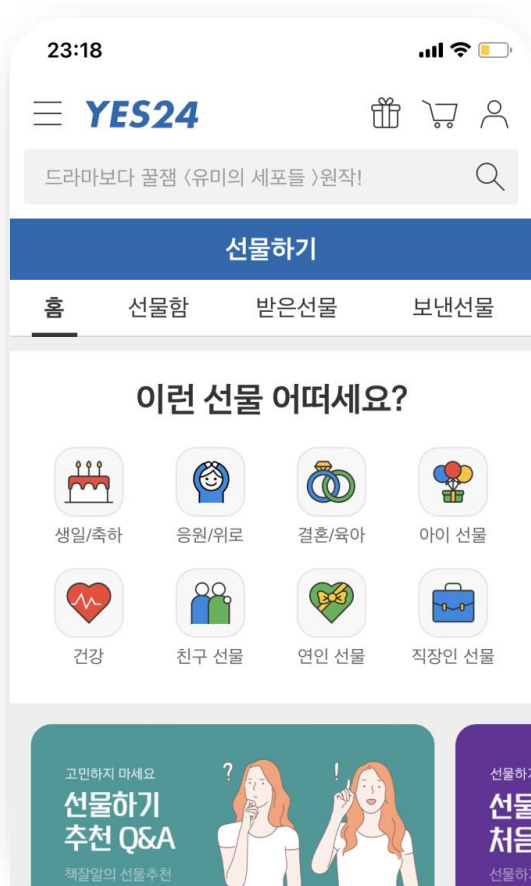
23:18

YES24

드라마보다 꿀잼 〈유미의 세포들〉원작!

선물하기

홈 선물함 받은선물 보낸선물

이런 선물 어떠세요?

생일/축하 응원/위로 결혼/육아 아이 선물

건강 친구 선물 연인 선물 직장인 선물

고민하지 마세요

선물하기 추천 Q&A

책잘알의 선물추천

?

!

선물하기

선물

처음

선물하기